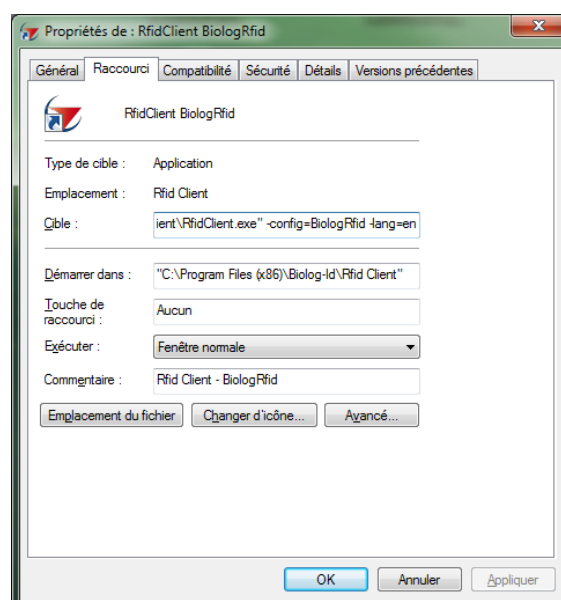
Propriétés de : RfidClient BiologRfid

Général | Raccourci | Compatibilité | Sécurité | Détails | Versions précédentes

RfidClient BiologRfid

Type de cible : Application

Emplacement : Rfid Client

Cible : ient\RfidClient.exe" -config=BiologRfid -lang=en

Démarrer dans : "C:\Program Files (x86)\Biolog-Id\Rfid Client"

Touche de raccourci : Aucun

Exécuter : Fenêtre normale

Commentaire : Rfid Client - BiologRfid

Emplacement du fichier | Changer d'icône... | Avancé...

OK | Annuler | Appliquer